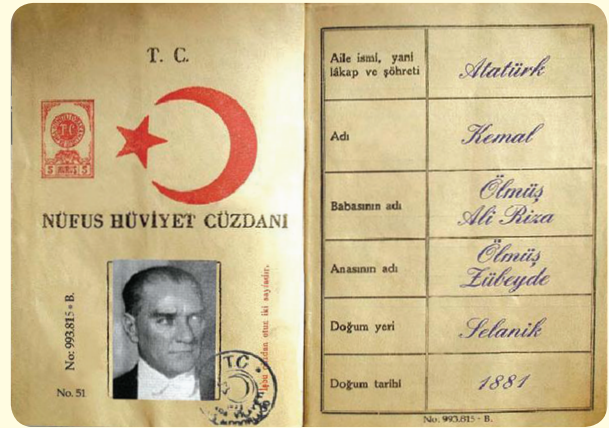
T. C.

TC

5 5

NÜFUS HÜVİYET CÜZDANI

No: 993.815 - B.

No. 51

TC

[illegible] otuz iki sayfadır.

| Aile ismi, yani lâkap ve şöhreti | Atatürk |
|---|---|
| Adı | Kemal |
| Babasının adı | Ölmüş Ali Rıza |
| Anasının adı | Ölmüş Zübeyde |
| Doğum yeri | Selanik |
| Doğum tarihi | 1881 |

No. 993.815 - B.